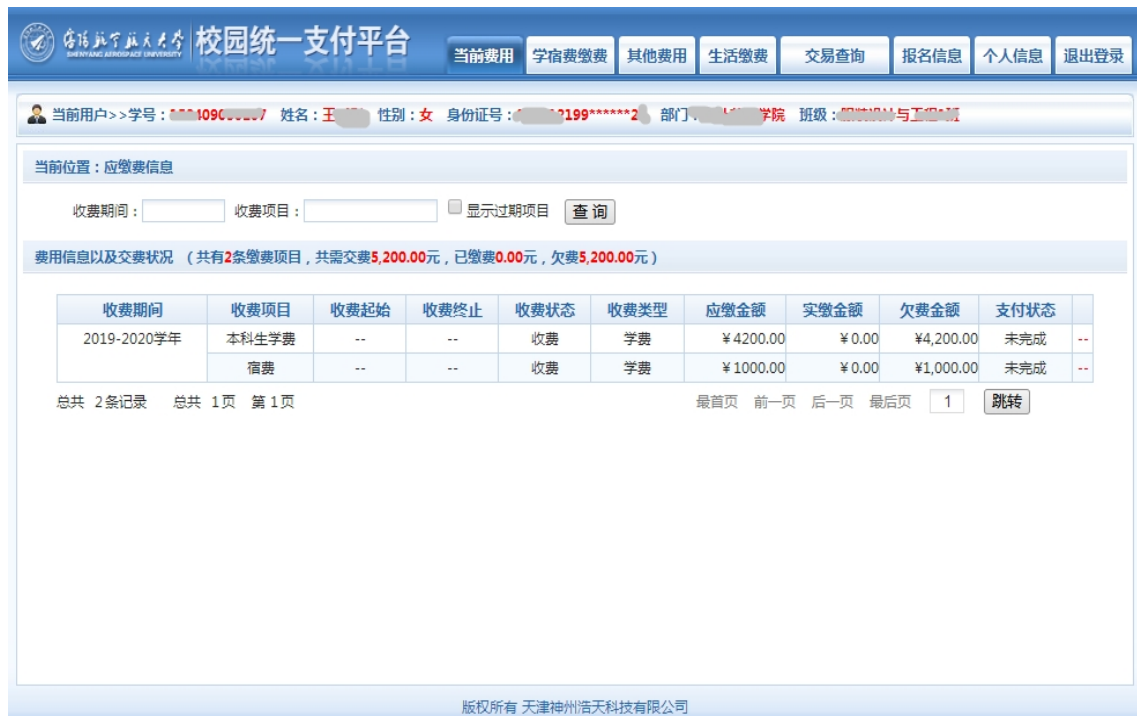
沈阳航空航天大学 SHENYANG AEROSPACE UNIVERSITY 校园统一支付平台

当前费用 学宿费缴费 其他费用 生活缴费 交易查询 报名信息 个人信息 退出登录

当前用户>>学号：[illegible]409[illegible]7 姓名：王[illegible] 性别：女 身份证号：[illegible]2199******2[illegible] 部门：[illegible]学院 班级：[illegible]

当前位置：应缴费信息

收费期间： 收费项目： 显示过期项目 查 询

费用信息以及交费状况 （共有2条缴费项目，共需交费5,200.00元，已缴费0.00元，欠费5,200.00元）

| 收费期间 | 收费项目 | 收费起始 | 收费终止 | 收费状态 | 收费类型 | 应缴金额 | 实缴金额 | 欠费金额 | 支付状态 | |
|---|---|---|---|---|---|---|---|---|---|---|
| 2019-2020学年 | 本科生学费 | -- | -- | 收费 | 学费 | ￥4200.00 | ￥0.00 | ¥4,200.00 | 未完成 | -- |
| | 宿费 | -- | -- | 收费 | 学费 | ￥1000.00 | ￥0.00 | ¥1,000.00 | 未完成 | -- |

总共 2条记录 总共 1页 第 1页 最首页 前一页 后一页 最后页 1 跳转

版权所有 天津神州浩天科技有限公司